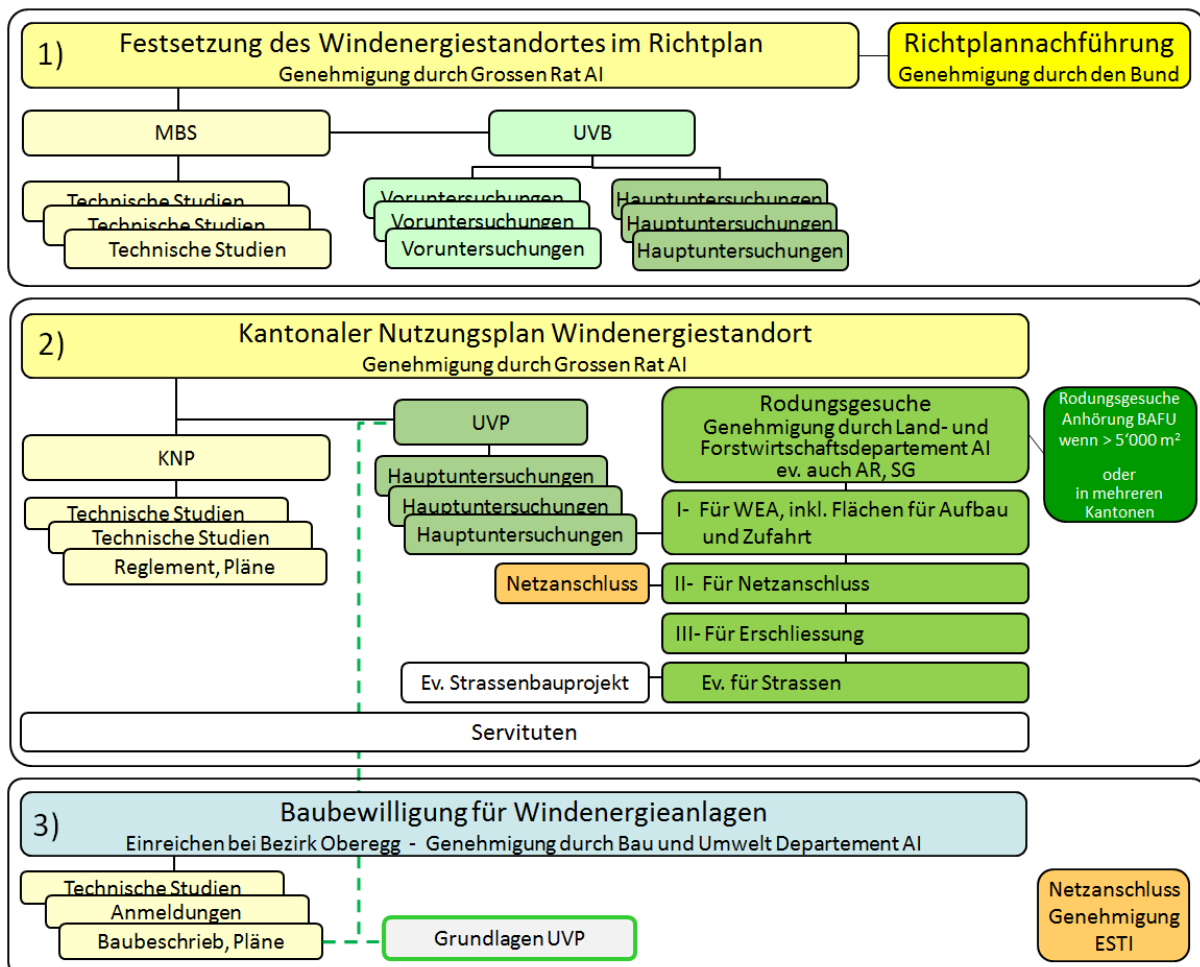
1) Festsetzung des Windenergiestandortes im Richtplan
Genehmigung durch Grossen Rat AI

Richtplannachführung
Genehmigung durch den Bund

MBS

UVB

Technische Studien
Technische Studien
Technische Studien

Voruntersuchungen
Voruntersuchungen
Voruntersuchungen

Hauptuntersuchungen
Hauptuntersuchungen
Hauptuntersuchungen

2) Kantonaler Nutzungsplan Windenergiestandort
Genehmigung durch Grossen Rat AI

KNP

Technische Studien
Technische Studien
Reglement, Pläne

UVP

Hauptuntersuchungen
Hauptuntersuchungen
Hauptuntersuchungen

Rodungsgesuche
Genehmigung durch Land- und Forstwirtschaftsdepartement AI
ev. auch AR, SG

Rodungsgesuche
Anhörung BAFU
wenn > 5'000 m²

oder
in mehreren
Kantonen

I- Für WEA, inkl. Flächen für Aufbau und Zufahrt

Netzanschluss

II- Für Netzanschluss

III- Für Erschliessung

Ev. Strassenbauprojekt

Ev. für Strassen

Servituten

3) Baubewilligung für Windenergieanlagen
Einreichen bei Bezirk Oberegg - Genehmigung durch Bau und Umwelt Departement AI

Technische Studien
Anmeldungen
Baubeschrieb, Pläne

Grundlagen UVP

Netzanschluss
Genehmigung
ESTI